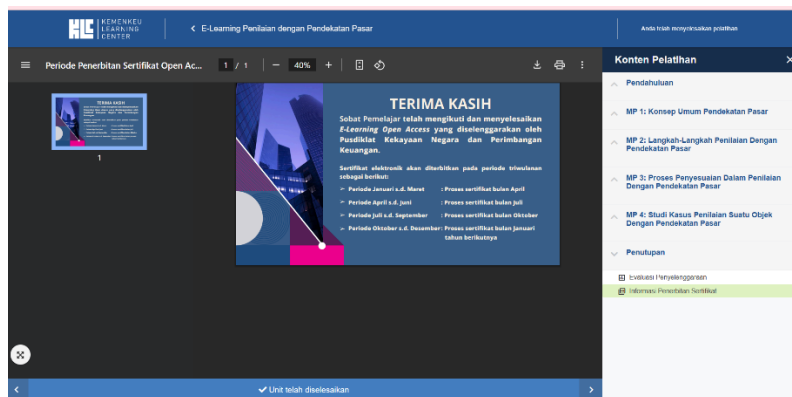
KEMENKEU LEARNING CENTER

< E-Learning Penilaian dengan Pendekatan Pasar

Anda telah menyelesaikan pelatihan

Periode Penerbitan Sertifikat Open Ac...

1 / 1

40%

Konten Pelatihan

TERIMA KASIH

Sobat Pemelajar telah mengikuti dan menyelesaikan *E-Learning Open Access* yang diselenggarakan oleh Pusdiklat Kekayaan Negara dan Perimbangan Keuangan.

Sertifikat elektronik akan diterbitkan pada periode triwulanan sebagai berikut:

➢ Periode Januari s.d. Maret : Proses sertifikat bulan April

➢ Periode April s.d. Juni : Proses sertifikat bulan Juli

➢ Periode Juli s.d. September : Proses sertifikat bulan Oktober

➢ Periode Oktober s.d. Desember: Proses sertifikat bulan Januari tahun berikutnya

1

Pendahuluan

MP 1: Konsep Umum Pendekatan Pasar

MP 2: Langkah-Langkah Penilaian Dengan Pendekatan Pasar

MP 3: Proses Penyesuaian Dalam Penilaian Dengan Pendekatan Pasar

MP 4: Studi Kasus Penilaian Suatu Objek Dengan Pendekatan Pasar

Penutupan

Evaluasi Penyelenggaraan

Informasi Penerbitan Sertifikat

✔ Unit telah diselesaikan